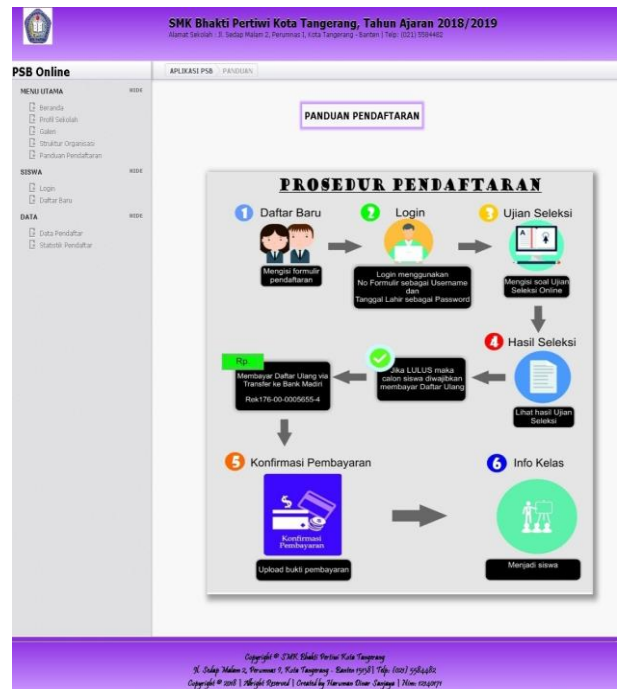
SMK Bhakti Pertiwi Kota Tangerang, Tahun Ajaran 2018/2019

Alamat Sekolah : Jl. Sedap Malam 2, Perumnas 1, Kota Tangerang - Banten | Telp: (021) 5584482

PSB Online

APLIKASI PSB | PANDUAN

MENU UTAMA HIDE

Beranda
Profil Sekolah
Galeri
Struktur Organisasi
Panduan Pendaftaran

SISWA HIDE

Login
Daftar Baru

DATA HIDE

Data Pendaftar
Statistik Pendaftar

PANDUAN PENDAFTARAN

PROSEDUR PENDAFTARAN

1 Daftar Baru

Mengisi formulir pendaftaran

2 Login

Login menggunakan No Formulir sebagai Username dan Tanggal Lahir sebagai Password

3 Ujian Seleksi

Mengisi soal Ujian Seleksi Online

4 Hasil Seleksi

Lihat hasil Ujian Seleksi

Jika LULUS maka calon siswa diwajibkan membayar Daftar Ulang

Rp.

Membayar Daftar Ulang via Transfer ke Bank Madiri

Rek176-00-0005655-4

5 Konfirmasi Pembayaran

Konfirmasi Pembayaran

Upload bukti pembayaran

6 Info Kelas

Menjadi siswa

Copyright © SMK Bhakti Pertiwi Kota Tangerang
Jl. Sedap Malam 2, Perumnas 1, Kota Tangerang - Banten 15138 | Telp: (021) 5584482
Copyright © 2018 | All right Reserved | Created by Harumsari Diaar Saviyaga | Nim: 12140171